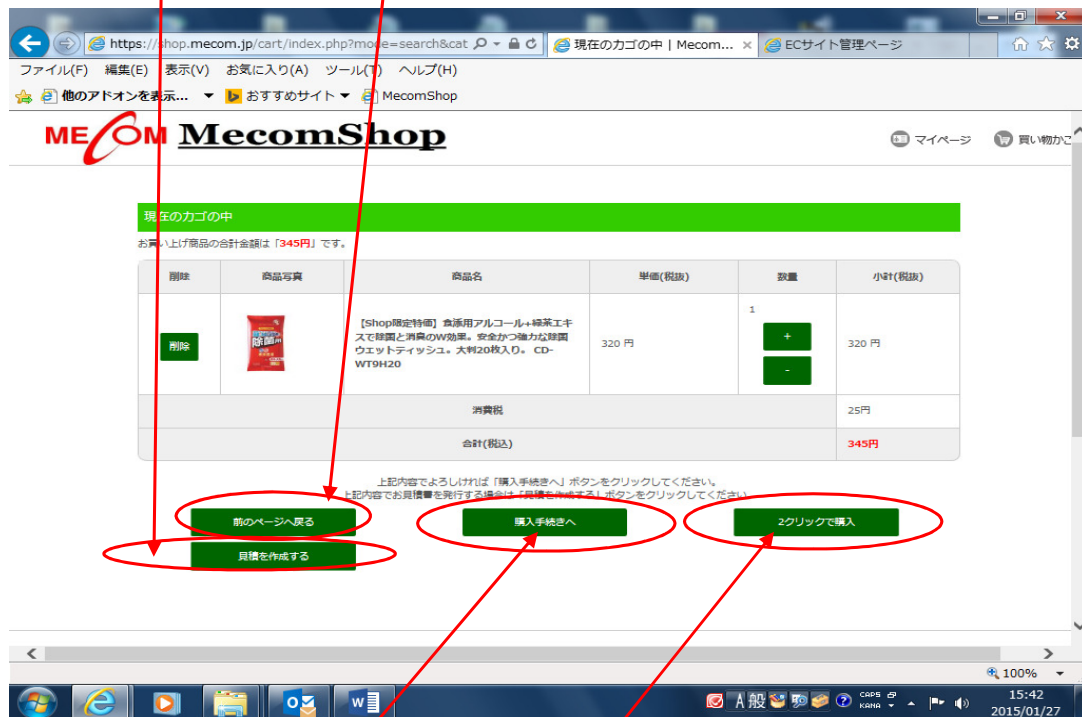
https://shop.mecom.jp/cart/index.php?mode=search&cat
現在のカゴの中 | Mecom...
ECサイト管理ページ
ファイル(F) 編集(E) 表示(V) お気に入り(A) ツール(T) ヘルプ(H)
他のアドオンを表示...
おすすめサイト
MecomShop

MECOM MecomShop
マイページ 買い物かご

現在のカゴの中
お買い上げ商品の合計金額は「345円」です。

| 削除 | 商品写真 | 商品名 | 単価(税抜) | 数量 | 小計(税抜) |
|---|---|---|---|---|---|
| 削除 | 除菌 | 【Shop限定特価】食添用アルコール+緑茶エキスで除菌と消臭のW効果。安全かつ強力な除菌ウエットティッシュ。大判20枚入り。CD-WT9H20 | 320 円 | 1 + - | 320 円 |
| 消費税 | | | | | 25円 |
| 合計(税込) | | | | | 345円 |

上記内容でよろしければ「購入手続きへ」ボタンをクリックしてください。
上記内容でお見積書を発行する場合は「見積を作成する」ボタンをクリックしてください。

前のページへ戻る
購入手続きへ
2クリックで購入
見積を作成する

100%
A 般
CAPS KANA
15:42
2015/01/27